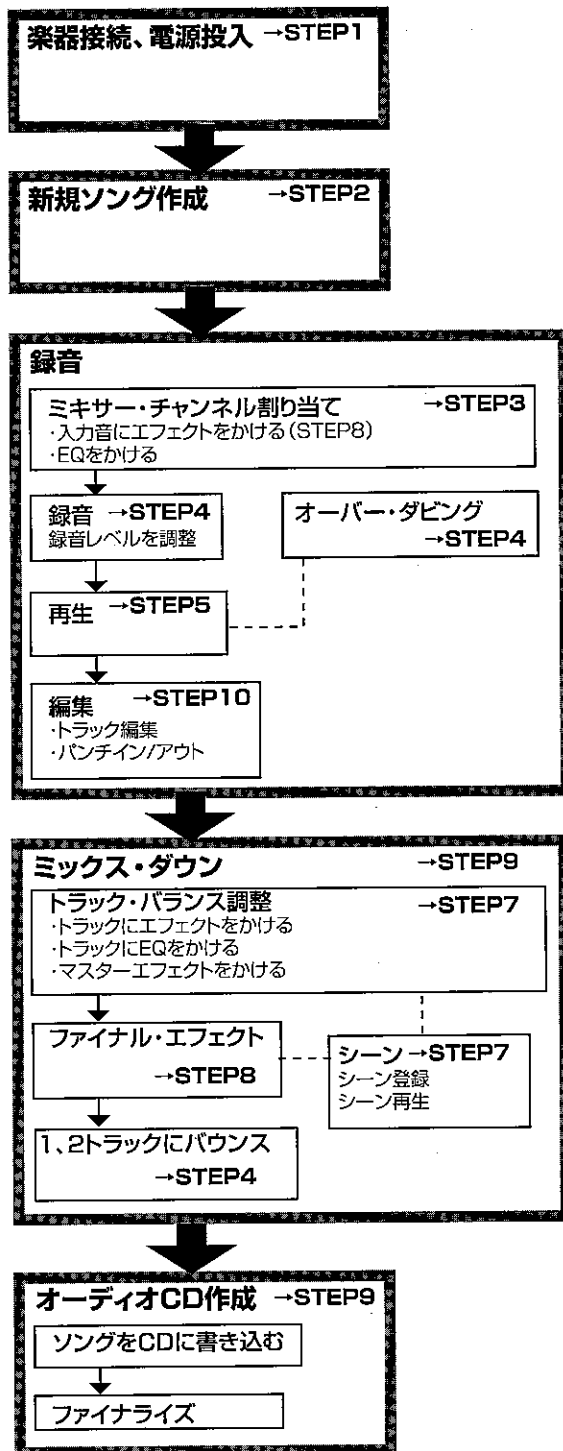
楽器接続、電源投入 →STEP1

新規ソング作成 →STEP2

録音

ミキサー・チャンネル割り当て →STEP3
・入力音にエフェクトをかける(STEP8)
・EQをかける

録音 →STEP4
録音レベルを調整

オーバー・ダビング →STEP4

再生 →STEP5

編集 →STEP10
・トラック編集
・パンチイン/アウト

ミックス・ダウン →STEP9

トラック・バランス調整 →STEP7
・トラックにエフェクトをかける
・トラックにEQをかける
・マスターエフェクトをかける

ファイナル・エフェクト →STEP8

シーン →STEP7
シーン登録
シーン再生

1、2トラックにバウンス →STEP4

オーディオCD作成 →STEP9

ソングをCDに書き込む

ファイナライズ